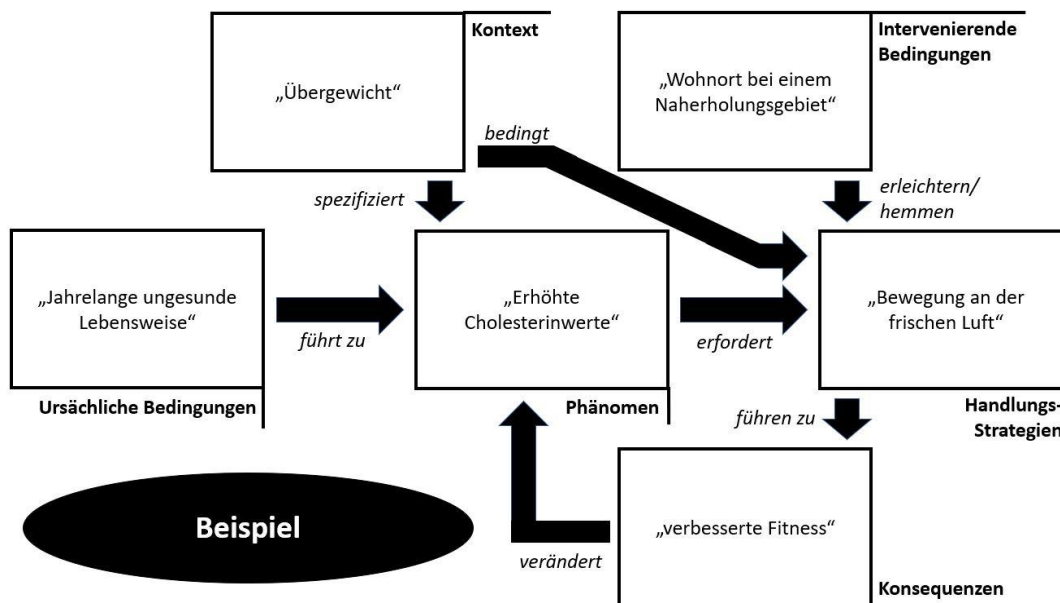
Kontext

„Übergewicht“

bedingt

Intervenierende Bedingungen

„Wohnort bei einem Naherholungsgebiet“

spezifiziert

erleichtern/ hemmen

„Jahrelange ungesunde Lebensweise“

führt zu

Ursächliche Bedingungen

„Erhöhte Cholesterinwerte“

Phänomen

erfordert

„Bewegung an der frischen Luft“

Handlungs-Strategien

führen zu

Beispiel

„verbesserte Fitness“

verändert

Konsequenzen